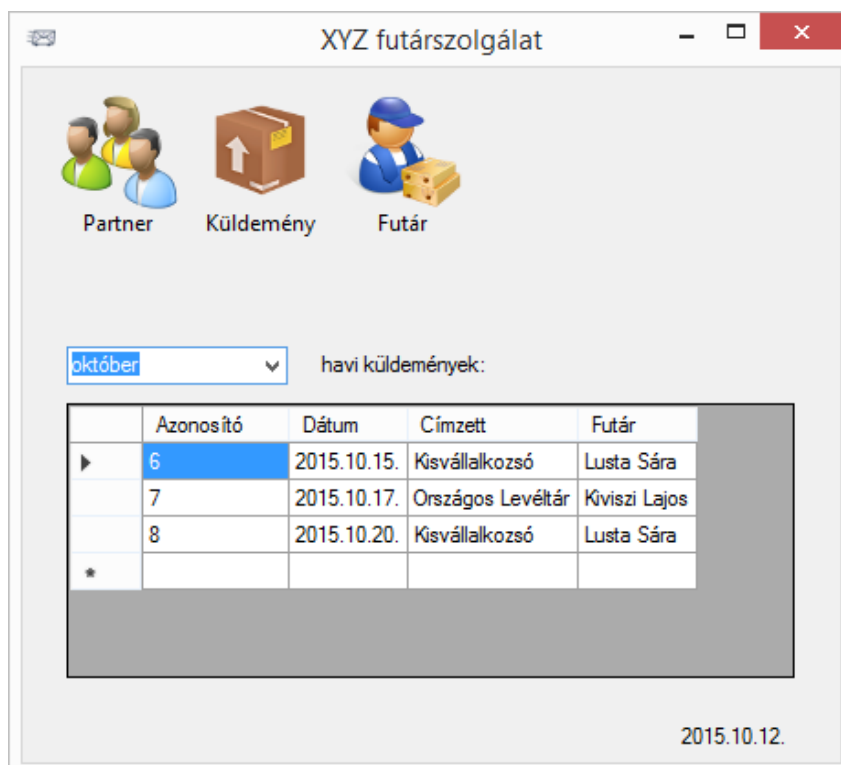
XYZ futárszolgálat

Partner Küldemény Futár

október havi küldemények:

| | Azonosító | Dátum | Címzett | Futár |
|---|---|---|---|---|
| ▶ | 6 | 2015.10.15. | Kisvállalkozó | Lusta Sára |
| | 7 | 2015.10.17. | Országos Levéltár | Kiviszi Lajos |
| | 8 | 2015.10.20. | Kisvállalkozó | Lusta Sára |
| * | | | | |

2015.10.12.